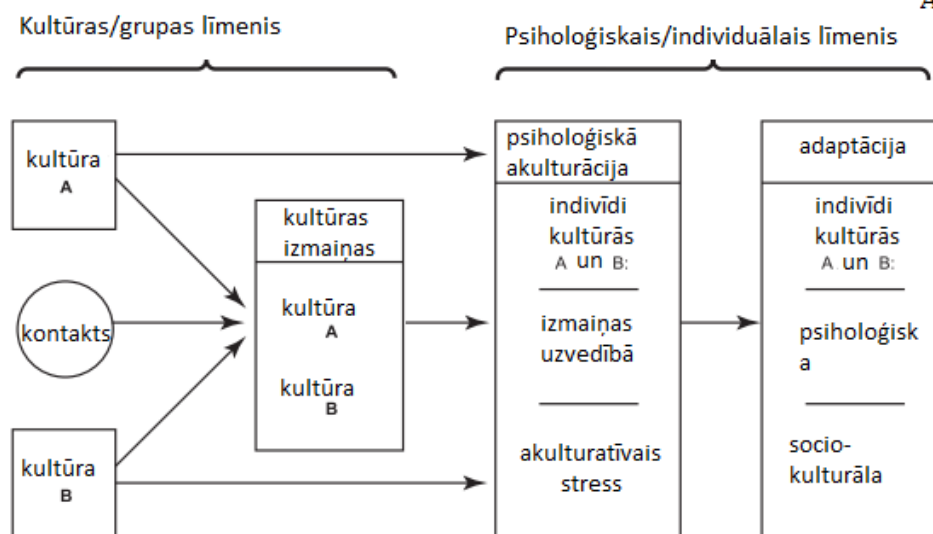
A

Kultūras/grupas līmenis

Psiholoģiskais/individuālais līmenis

kultūra A

kontakts

kultūra B

kultūras izmaiņas

kultūra A

kultūra B

psiholoģiskā akulturācija

indivīdi kultūrās A un B:

izmaiņas uzvedībā

akulturatīvais stress

adaptācija

indivīdi kultūrās A un B:

psiholoģisk a

socio-kulturāla